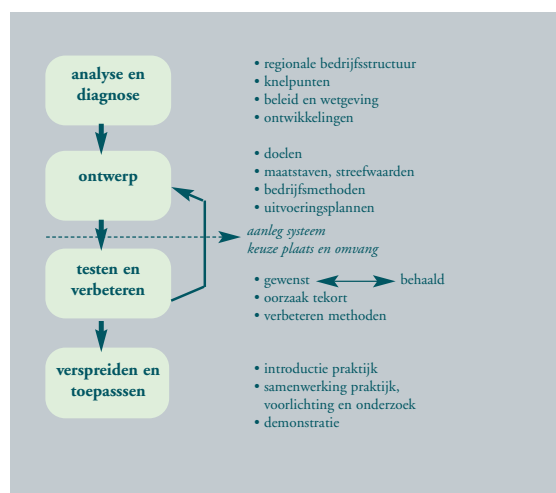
analyse en diagnose

• regionale bedrijfsstructuur
• knelpunten
• beleid en wetgeving
• ontwikkelingen

ontwerp

• doelen
• maatstaven, streefwaarden
• bedrijfsmethoden
• uitvoeringsplannen

aanleg systeem
keuze plaats en omvang

testen en verbeteren

• gewenst ⟷ behaald
• oorzaak tekort
• verbeteren methoden

verspreiden en toepasssen

• introductie praktijk
• samenwerking praktijk, voorlichting en onderzoek
• demonstratie